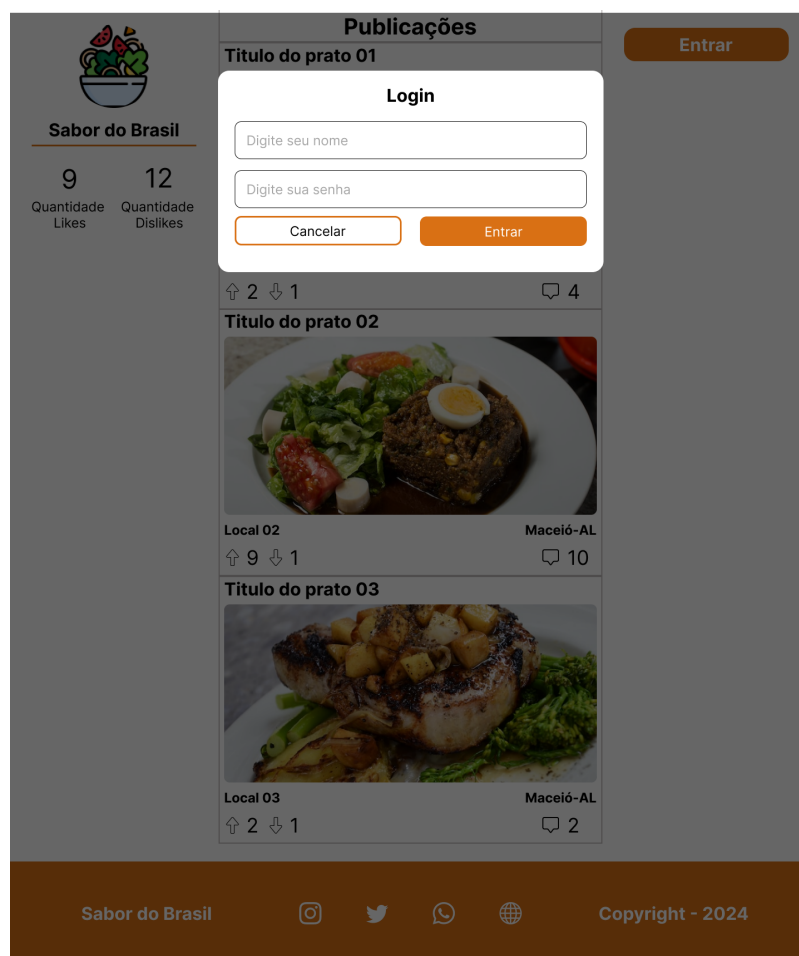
Sabor do Brasil

9
Quantidade Likes

12
Quantidade Dislikes

Publicações

Titulo do prato 01

Entrar

Login

Digite seu nome

Digite sua senha

Cancelar

Entrar

2 1 4

Titulo do prato 02

Local 02

Maceió-AL

9 1 10

Titulo do prato 03

Local 03

Maceió-AL

2 1 2

Sabor do Brasil

Copyright - 2024